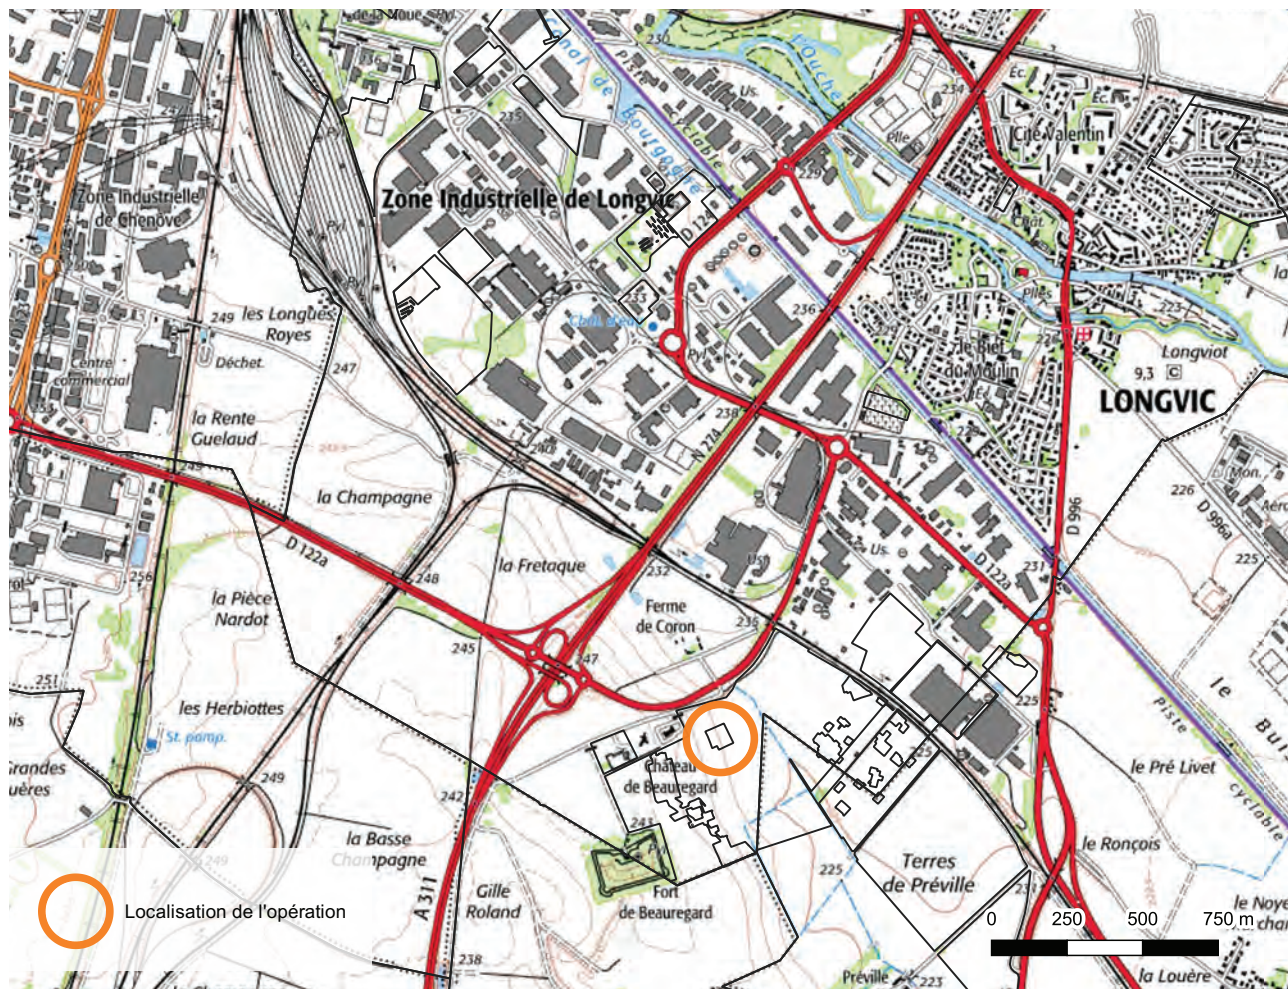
Zone Industrielle de Longvic
Canal de Bourgogne
Piste cyclable
l'Ouche
Cité Valentin
Zone Industrielle de Chenôve
les Longues Royes
Déchet.
Centre commercial
la Rente Gueuland
la Champagne
D 122a
la Fretaque
Ferme de Coron
la Pièce Nardot
les Herbiottes
St. pomp.
Grandes
uères
la Basse Champagne
Gille Roland
A 311
Château de Beauregard
Fort de Beauregard
Terres de Préville
le Pré Livet
le Ronçois
Préville
la Louère
le Biet du Moulin
LONGVIC
Longviot
9,3
D 996
D 996a
D 124
N 274
Chât. d'eau
Mon.
le Bu
le Noye
Localisation de l'opération
0 250 500 750 m